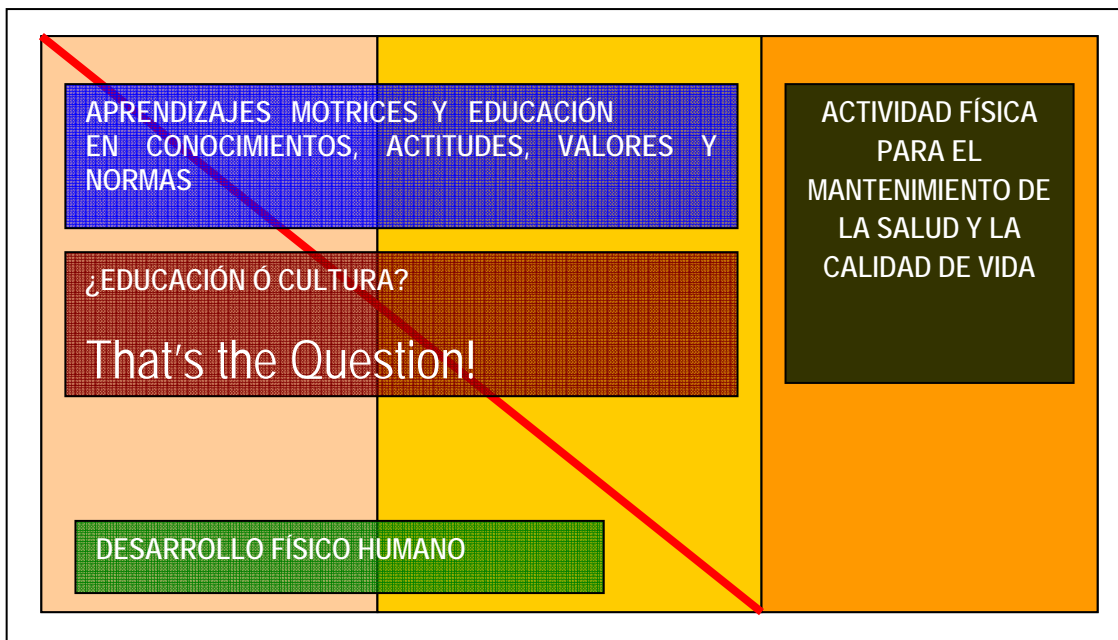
APRENDIZAJES MOTRICES Y EDUCACIÓN EN CONOCIMIENTOS, ACTITUDES, VALORES Y NORMAS

¿EDUCACIÓN Ó CULTURA?

That's the Question!

DESARROLLO FÍSICO HUMANO

ACTIVIDAD FÍSICA PARA EL MANTENIMIENTO DE LA SALUD Y LA CALIDAD DE VIDA